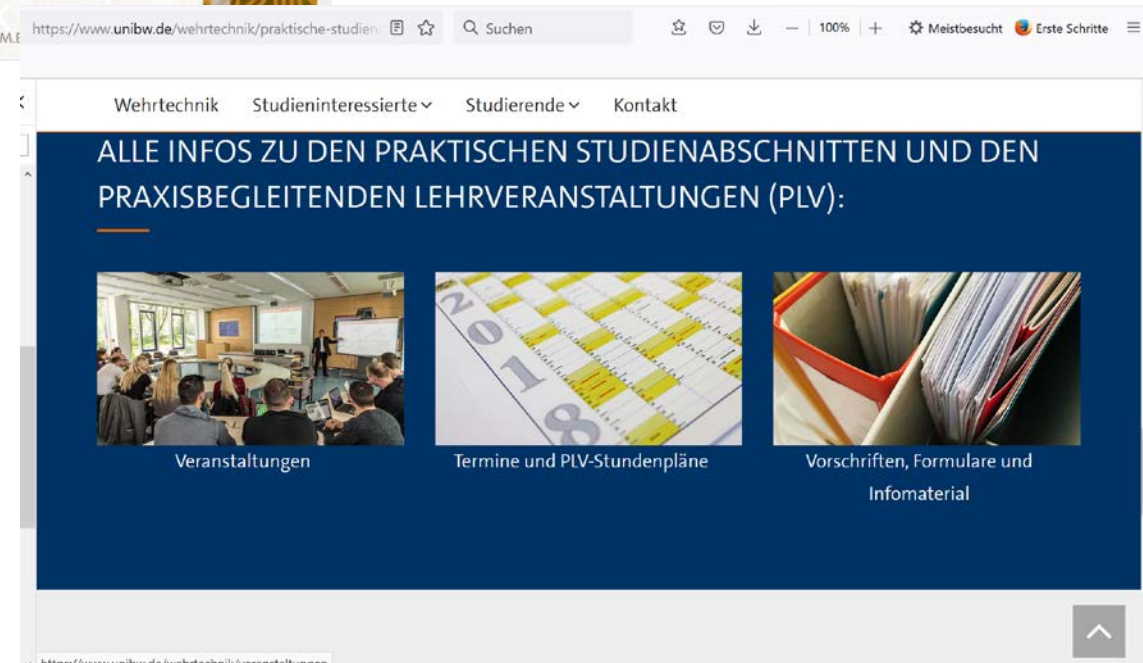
M.E

https://www.unibw.de/wehrtechnik/praktische-studien

Suchen

100%

Meistbesucht

Erste Schritte

Wehrtechnik Studieninteressierte Studierende Kontakt

ALLE INFOS ZU DEN PRAKTISCHEN STUDIENABSCHNITTEN UND DEN PRAXISBEGLEITENDEN LEHRVERANSTALTUNGEN (PLV):

2018

Veranstaltungen

Termine und PLV-Stundenpläne

Vorschriften, Formulare und Infomaterial

https://www.unibw.de/wehrtechnik/veranstaltungen